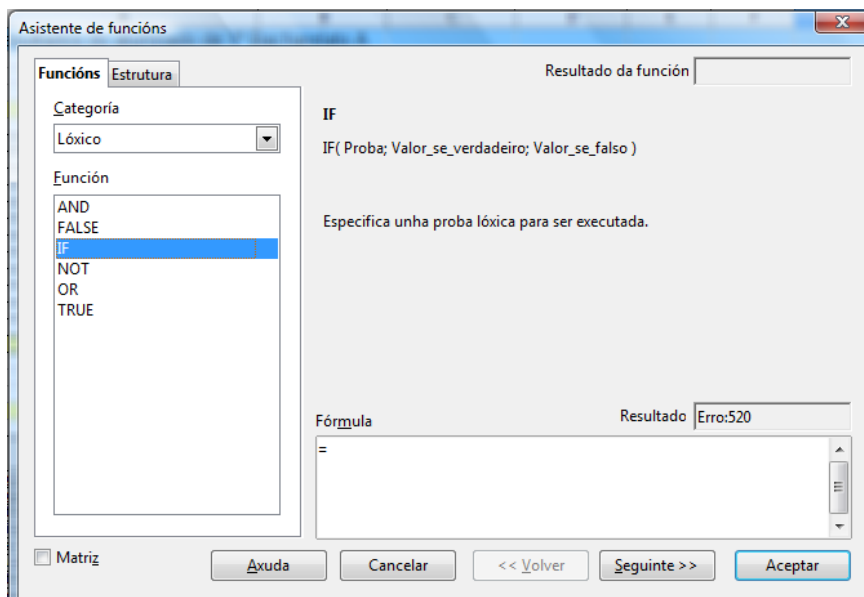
Asistente de funcións

Funcións | Estrutura

Resultado da función

Categoría
Lóxico

Función
AND
FALSE
IF
NOT
OR
TRUE

IF

IF( Proba; Valor_se_verdadeiro; Valor_se_falso )

Especifica unha proba lóxica para ser executada.

Fórmula

Resultado Erro:520

=

Matriz

Axuda

Cancelar

<< Volver

Seguinte >>

Aceptar